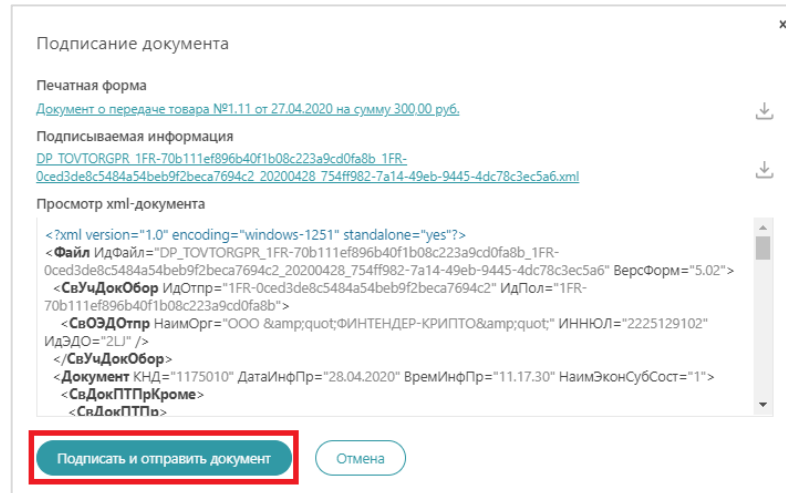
×

Подписание документа

Печатная форма

Документ о передаче товара №1.11 от 27.04.2020 на сумму 300,00 руб.

Подписываемая информация

DP_TOVTORGPR_1FR-70b111ef896b40f1b08c223a9cd0fa8b_1FR-0ced3de8c5484a54beb9f2beca7694c2_20200428_754ff982-7a14-49eb-9445-4dc78c3ec5a6.xml

Просмотр xml-документа

<?xml version="1.0" encoding="windows-1251" standalone="yes"?>
<Файл ИдФайл="DP_TOVTORGPR_1FR-70b111ef896b40f1b08c223a9cd0fa8b_1FR-0ced3de8c5484a54beb9f2beca7694c2_20200428_754ff982-7a14-49eb-9445-4dc78c3ec5a6" ВерсФорм="5.02">
<СвУчДокОбор ИдОтпр="1FR-0ced3de8c5484a54beb9f2beca7694c2" ИдПол="1FR-70b111ef896b40f1b08c223a9cd0fa8b">
<СвОЭДОтпр НаимОрг="ООО &amp;quot;ФИНТЕНДЕР-КРИПТО&amp;quot;" ИННЮЛ="2225129102" ИдЭДО="2LJ" />
</СвУчДокОбор>
<Документ КНД="1175010" ДатаИнфПр="28.04.2020" ВремИнфПр="11.17.30" НаимЭконСубСост="1">
<СвДокПТПрКроме>
<СвДокПТПр>

Подписать и отправить документ

Отмена